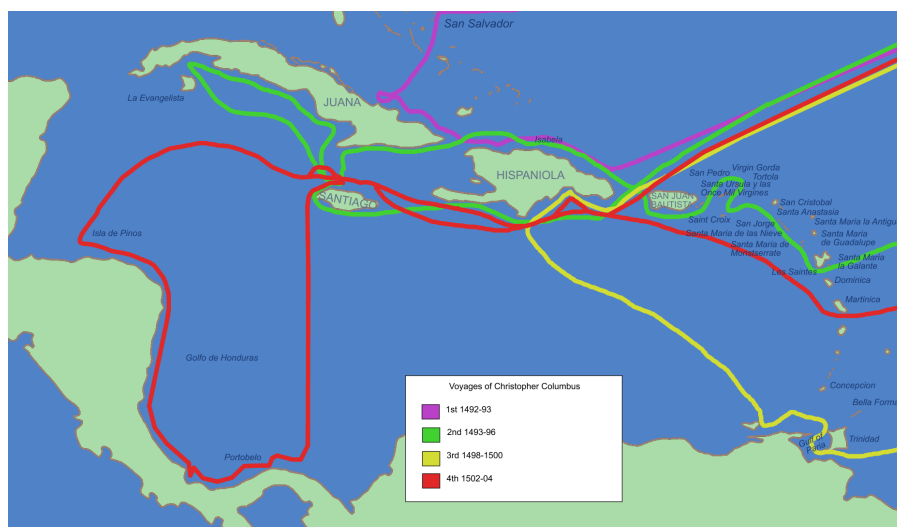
San Salvador
La Evangelista
JUANA
Isabela
HISPANIOLA
SAN JUAN BAUTISTA
SANTIAGO
Isla de Pinos
Golfo de Honduras
Portobelo
San Pedro
Virgin Gorda
Tortola
Santa Ursula y las Once Mil Virgines
San Cristobal
Santa Anastasia
Santa Maria la Antigu
Saint Croix
San Jorge
Santa Maria de la Nieve
Santa Maria de Montserrate
Santa Maria de Guadalupe
Santa Maria la Galante
Los Saintes
Dominica
Martinica
Concepcion
Bella Forma
Golfo de Paria
Trinidad

Voyages of Christopher Columbus
1st 1492-93
2nd 1493-96
3rd 1498-1500
4th 1502-04